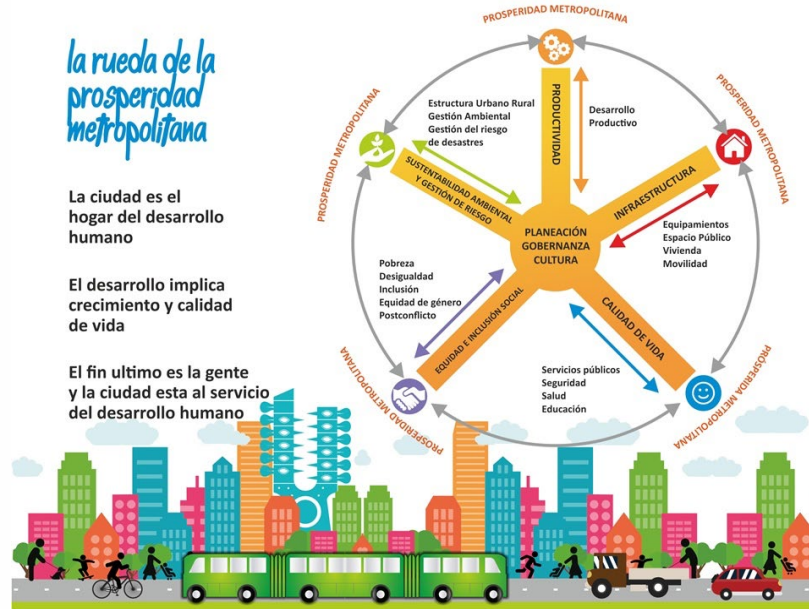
la rueda de la prosperidad metropolitana

La ciudad es el hogar del desarrollo humano

El desarrollo implica crecimiento y calidad de vida

El fin ultimo es la gente y la ciudad esta al servicio del desarrollo humano

PROSPERIDAD METROPOLITANA

PROSPERIDAD METROPOLITANA

PROSPERIDAD METROPOLITANA

PROSPERIDAD METROPOLITANA

PROSPERIDA METROPOLITANA

PRODUCTIVIDAD

Desarrollo Productivo

Estructura Urbano Rural
Gestión Ambiental
Gestión del riesgo de desastres

SUSTENTABILIDAD AMBIENTAL Y GESTIÓN DE RIESGO

INFRAESTRUCTURA

Equipamientos
Espacio Público
Vivienda
Movilidad

PLANEACIÓN
GOBERNANZA
CULTURA

Pobreza
Desigualdad
Inclusión
Equidad de género
Postconflicto

EQUIDAD E INCLUSIÓN SOCIAL

CALIDAD DE VIDA

Servicios públicos
Seguridad
Salud
Educación